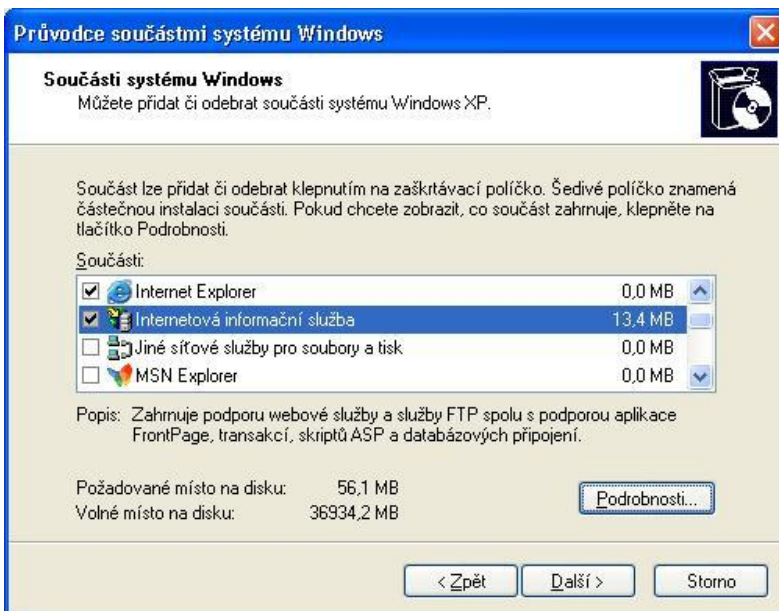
Průvodce součástmi systému Windows

Součásti systému Windows
Můžete přidat či odebrat součásti systému Windows XP.

Součást lze přidat či odebrat klepnutím na zaškrtávací políčko. Šedivé políčko znamená částečnou instalaci součásti. Pokud chcete zobrazit, co součást zahrnuje, klepněte na tlačítko Podrobnosti.

Součásti:

| | | |
|---|---|---|
| ☑ | Internet Explorer | 0,0 MB |
| ☑ | Internetová informační služba | 13,4 MB |
| ☐ | Jiné síťové služby pro soubory a tisk | 0,0 MB |
| ☐ | MSN Explorer | 0,0 MB |

Popis: Zahrnuje podporu webové služby a služby FTP spolu s podporou aplikace FrontPage, transakcí, skriptů ASP a databázových připojení.

Požadované místo na disku: 56,1 MB
Volné místo na disku: 36934,2 MB

Podrobnosti...

< Zpět
Další >
Storno